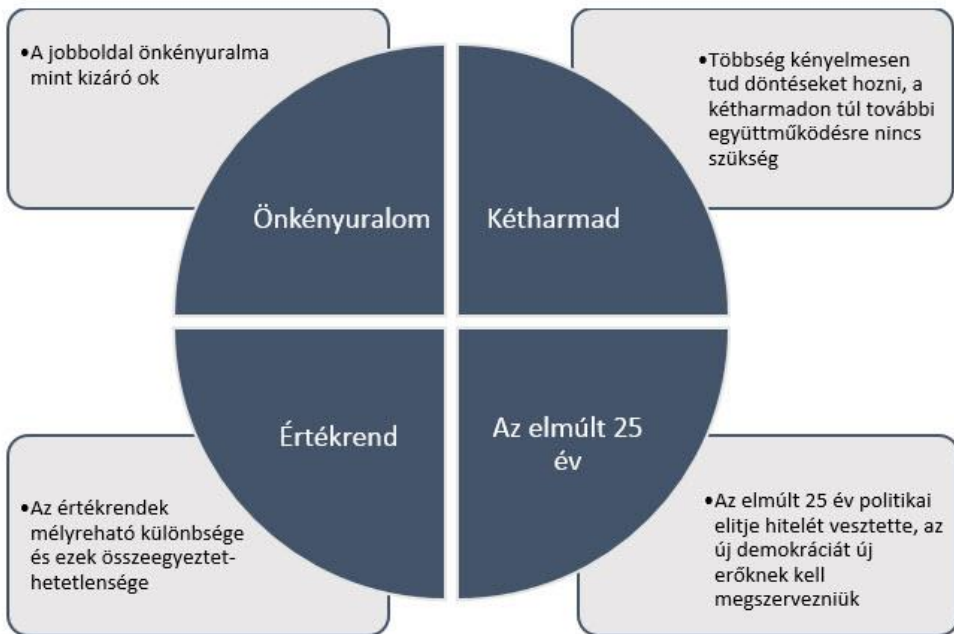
•A jobboldal önkényuralma mint kizáró ok

•Többség kényelmesen tud döntéseket hozni, a kétharmadon túl további együttműködésre nincs szükség

Önkényuralom

Kétharmad

Értékrend

Az elmúlt 25 év

•Az értékrendek mélyreható különbsége és ezek összeegyeztethetetlensége

•Az elmúlt 25 év politikai elitje hitelét vesztette, az új demokráciát új erőknek kell megszervezniük